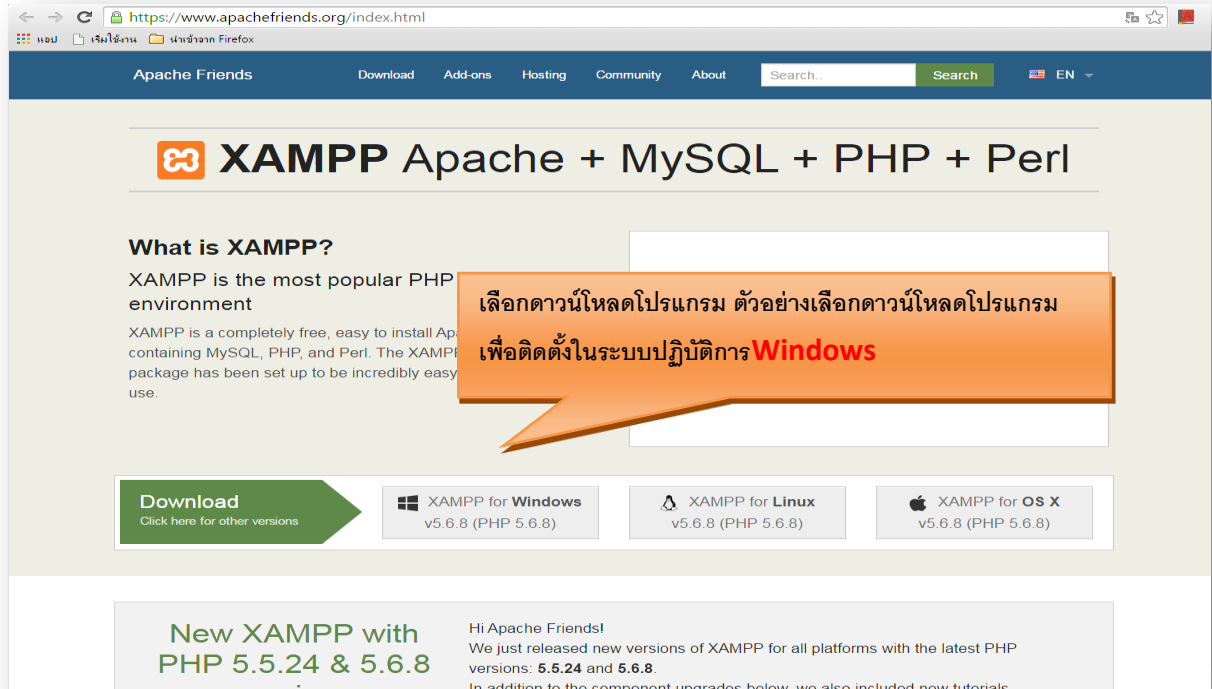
https://www.apachefriends.org/index.html

แอป เริ่มใช้งาน นำเข้าจาก Firefox

Apache Friends Download Add-ons Hosting Community About Search.. Search EN

XAMPP Apache + MySQL + PHP + Perl

What is XAMPP?

XAMPP is the most popular PHP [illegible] environment

XAMPP is a completely free, easy to install Apa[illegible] containing MySQL, PHP, and Perl. The XAMP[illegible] package has been set up to be incredibly easy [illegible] use.

เลือกดาวน์โหลดโปรแกรม ตัวอย่างเลือกดาวน์โหลดโปรแกรม เพื่อติดตั้งในระบบปฏิบัติการWindows

Download
Click here for other versions

XAMPP for Windows
v5.6.8 (PHP 5.6.8)

XAMPP for Linux
v5.6.8 (PHP 5.6.8)

XAMPP for OS X
v5.6.8 (PHP 5.6.8)

New XAMPP with PHP 5.5.24 & 5.6.8

Hi Apache Friends!
We just released new versions of XAMPP for all platforms with the latest PHP versions: 5.5.24 and 5.6.8.
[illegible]